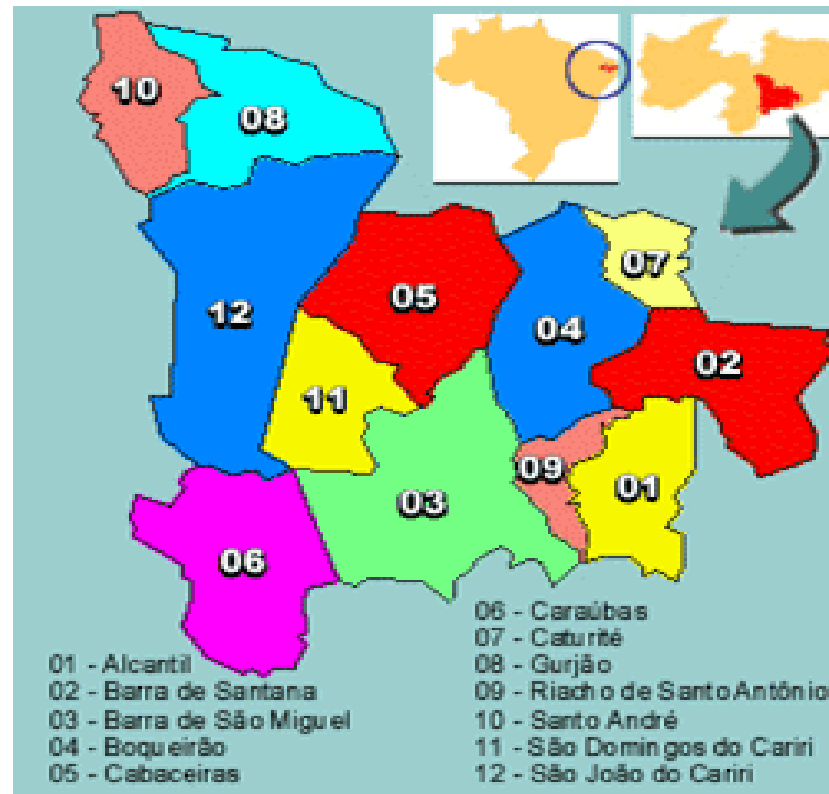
10
08
12
05
07
04
02
11
09
01
03
06

01 - Alcantil
02 - Barra de Santana
03 - Barra de São Miguel
04 - Boqueirão
05 - Cabaceiras

06 - Caraúbas
07 - Caturité
08 - Gurjão
09 - Riacho de Santo Antônio
10 - Santo André
11 - São Domingos do Cariri
12 - São João do Cariri